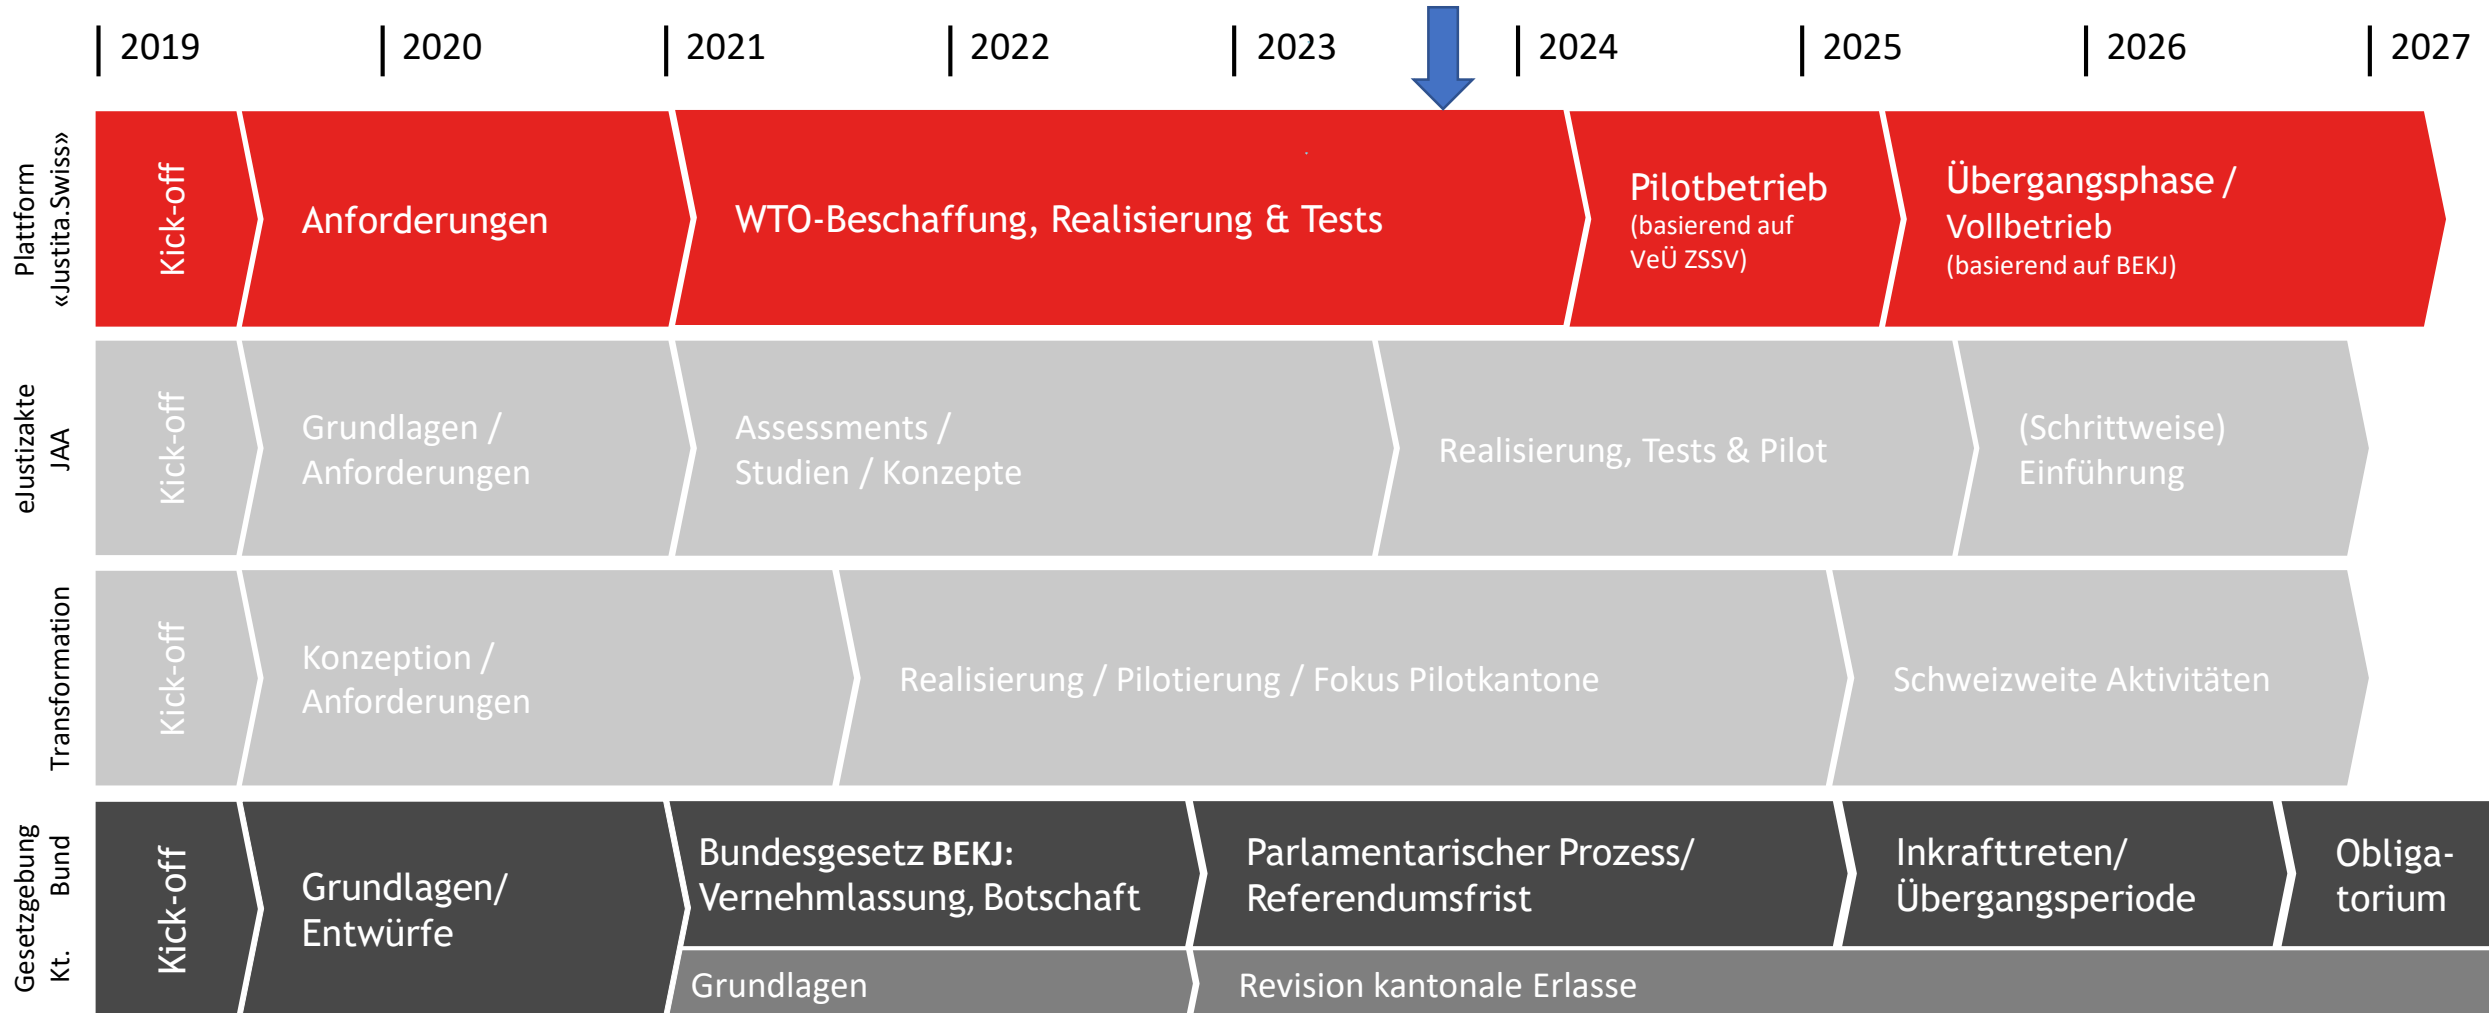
| 2019 | 2020 | 2021 | 2022 | 2023 | 2024 | 2025 | 2026 | 2027

Plattform «Justita.Swiss»

Kick-off

Anforderungen

WTO-Beschaffung, Realisierung & Tests

Pilotbetrieb (basierend auf VeÜ ZSSV)

Übergangsphase / Vollbetrieb (basierend auf BEKJ)

eJustizakte JAA

Kick-off

Grundlagen / Anforderungen

Assessments / Studien / Konzepte

Realisierung, Tests & Pilot

(Schrittweise) Einführung

Transformation

Kick-off

Konzeption / Anforderungen

Realisierung / Pilotierung / Fokus Pilotkantone

Schweizweite Aktivitäten

Gesetzgebung Bund Kt.

Kick-off

Grundlagen/ Entwürfe

Bundesgesetz **BEKJ:** Vernehmlassung, Botschaft

Parlamentarischer Prozess/ Referendumsfrist

Inkrafttreten/ Übergangsperiode

Obligatorium

Grundlagen

Revision kantonale Erlasse